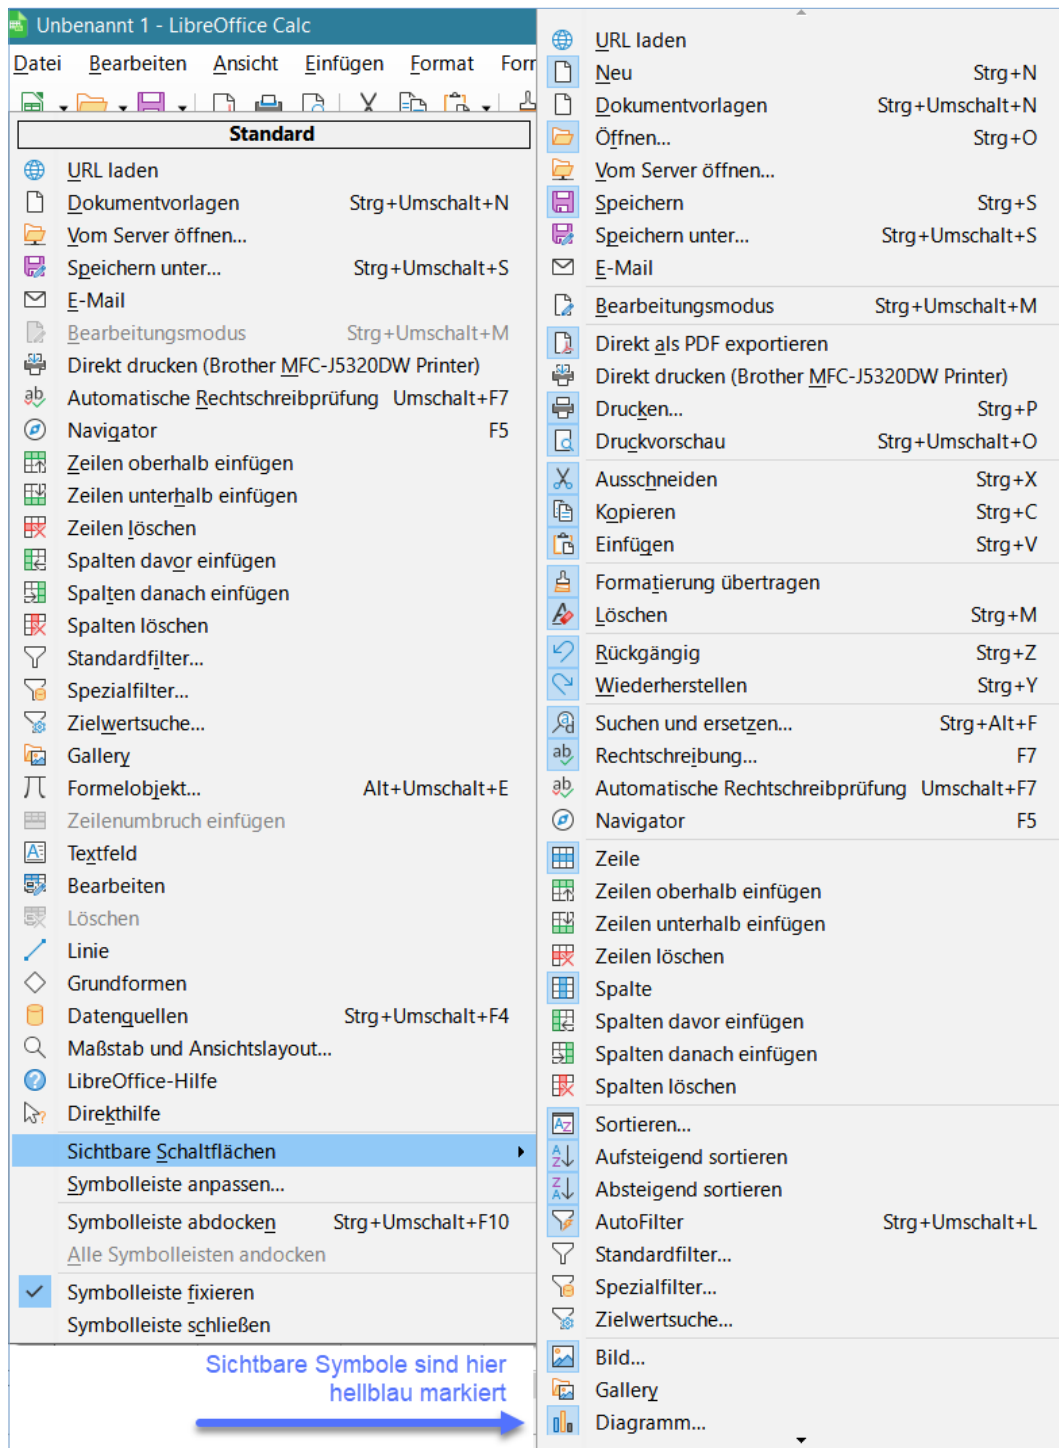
Unbenannt 1 - LibreOffice Calc

Datei Bearbeiten Ansicht Einfügen Format For

Standard

URL laden
Dokumentvorlagen Strg+Umschalt+N
Vom Server öffnen...
Speichern unter... Strg+Umschalt+S
E-Mail
Bearbeitungsmodus Strg+Umschalt+M
Direkt drucken (Brother MFC-J5320DW Printer)
Automatische Rechtschreibprüfung Umschalt+F7
Navigator F5
Zeilen oberhalb einfügen
Zeilen unterhalb einfügen
Zeilen löschen
Spalten davor einfügen
Spalten danach einfügen
Spalten löschen
Standardfilter...
Spezialfilter...
Zielwertsuche...
Gallery
Formelobjekt... Alt+Umschalt+E
Zeilenumbruch einfügen
Textfeld
Bearbeiten
Löschen
Linie
Grundformen
Datenquellen Strg+Umschalt+F4
Maßstab und Ansichtslayout...
LibreOffice-Hilfe
Direkthilfe
Sichtbare Schaltflächen
Symbolleiste anpassen...
Symbolleiste abdocken Strg+Umschalt+F10
Alle Symbolleisten andocken
Symbolleiste fixieren
Symbolleiste schließen

Sichtbare Symbole sind hier hellblau markiert

URL laden
Neu Strg+N
Dokumentvorlagen Strg+Umschalt+N
Öffnen... Strg+O
Vom Server öffnen...
Speichern Strg+S
Speichern unter... Strg+Umschalt+S
E-Mail
Bearbeitungsmodus Strg+Umschalt+M
Direkt als PDF exportieren
Direkt drucken (Brother MFC-J5320DW Printer)
Drucken... Strg+P
Druckvorschau Strg+Umschalt+O
Ausschneiden Strg+X
Kopieren Strg+C
Einfügen Strg+V
Formatierung übertragen
Löschen Strg+M
Rückgängig Strg+Z
Wiederherstellen Strg+Y
Suchen und ersetzen... Strg+Alt+F
Rechtschreibung... F7
Automatische Rechtschreibprüfung Umschalt+F7
Navigator F5
Zeile
Zeilen oberhalb einfügen
Zeilen unterhalb einfügen
Zeilen löschen
Spalte
Spalten davor einfügen
Spalten danach einfügen
Spalten löschen
Sortieren...
Aufsteigend sortieren
Absteigend sortieren
AutoFilter Strg+Umschalt+L
Standardfilter...
Spezialfilter...
Zielwertsuche...
Bild...
Gallery
Diagramm...